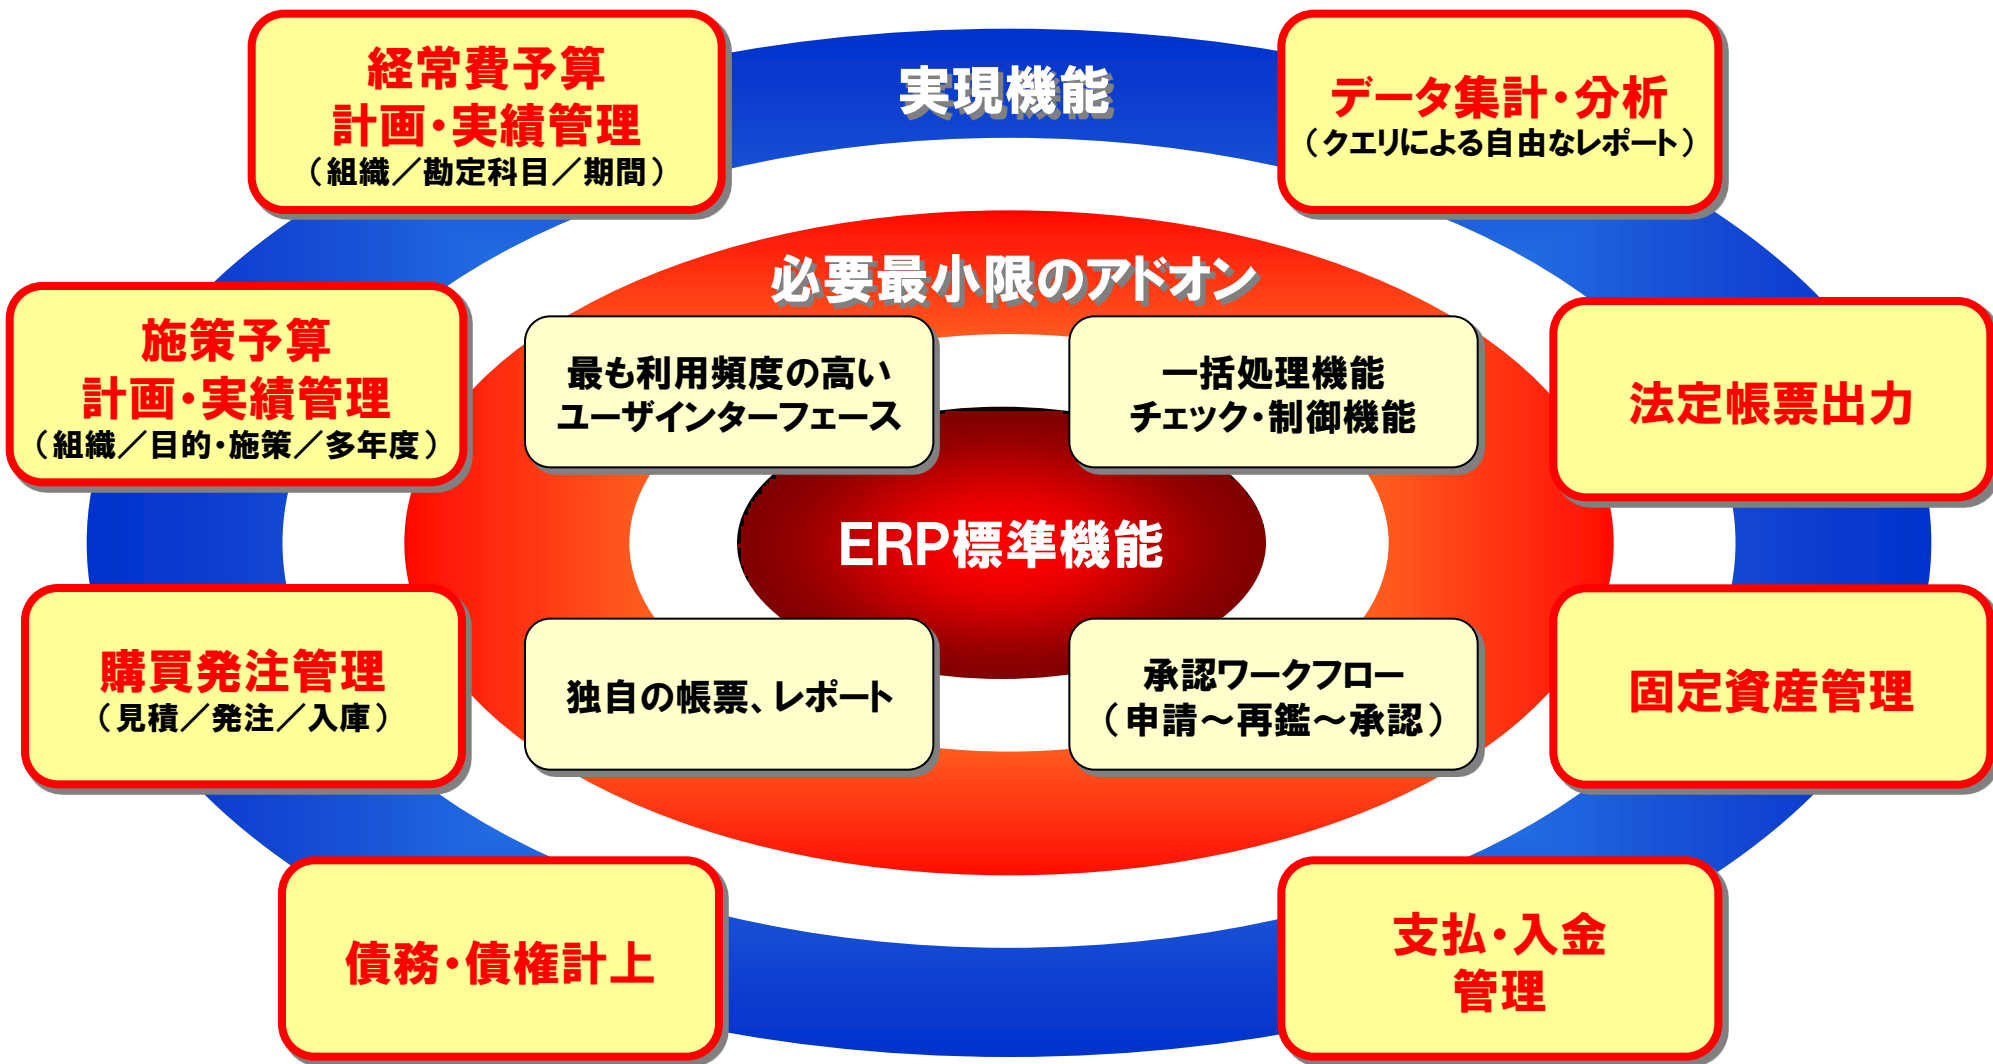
経常費予算
計画・実績管理
（組織／勘定科目／期間）

実現機能

データ集計・分析
（クエリによる自由なレポート）

必要最小限のアドオン

施策予算
計画・実績管理
（組織／目的・施策／多年度）

最も利用頻度の高い
ユーザインターフェース

一括処理機能
チェック・制御機能

法定帳票出力

ERP標準機能

購買発注管理
（見積／発注／入庫）

独自の帳票、レポート

承認ワークフロー
（申請～再鑑～承認）

固定資産管理

債務・債権計上

支払・入金
管理